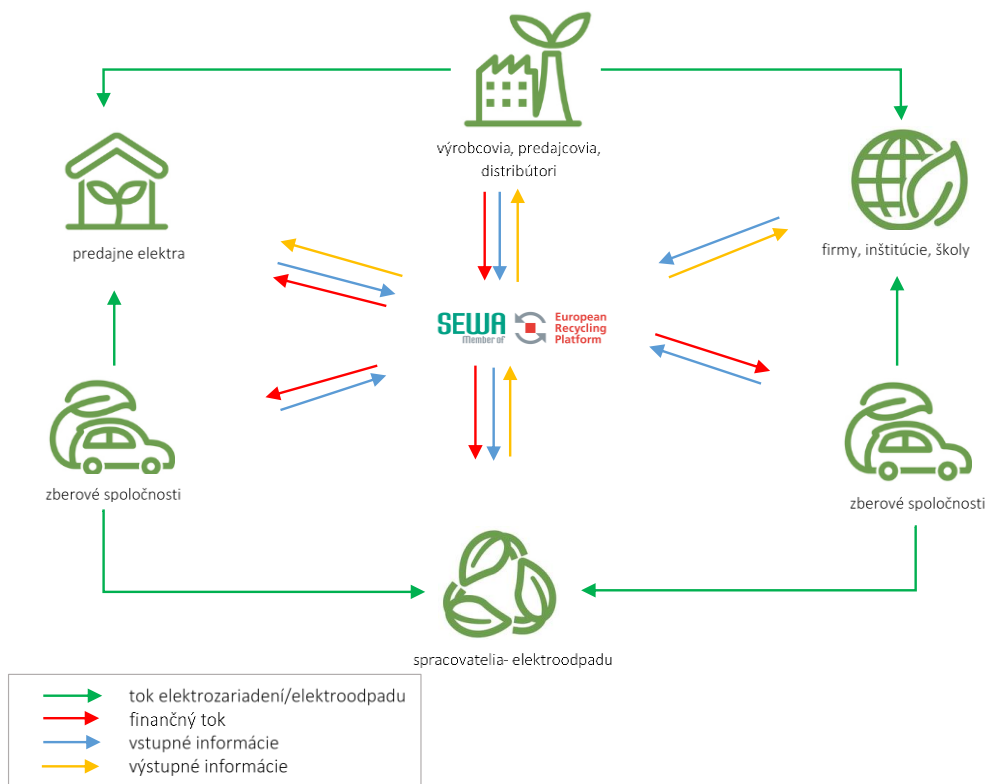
výrobcovia, predajcovia, distribútori

predajne elektra

firmy, inštitúcie, školy

SEWA
Member of
European Recycling Platform

zberové spoločnosti

zberové spoločnosti

spracovatelia- elektroodpadu

tok elektrozariadení/elektroodpadu
finančný tok
vstupné informácie
výstupné informácie